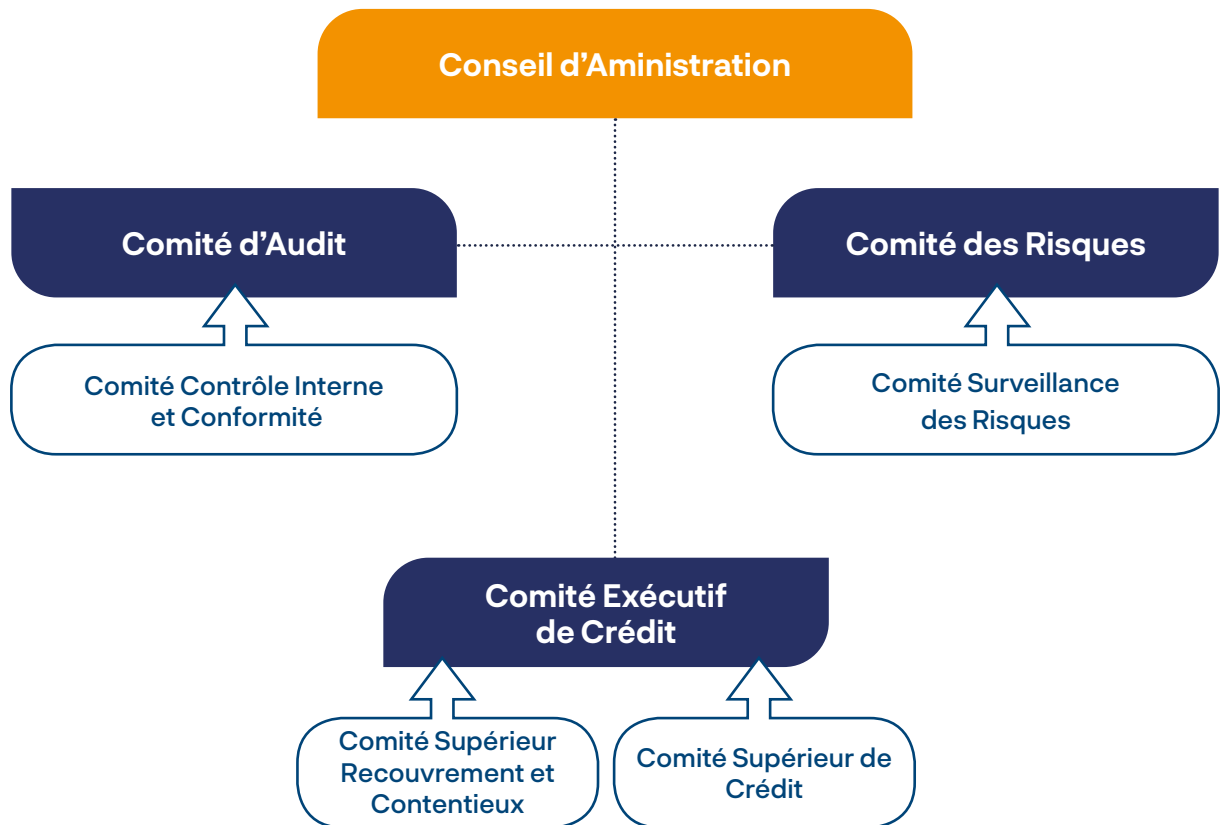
Conseil d’Aministration

Comité d’Audit

Comité des Risques

Comité Contrôle Interne et Conformité

Comité Surveillance des Risques

Comité Exécutif de Crédit

Comité Supérieur Recouvrement et Contentieux

Comité Supérieur de Crédit